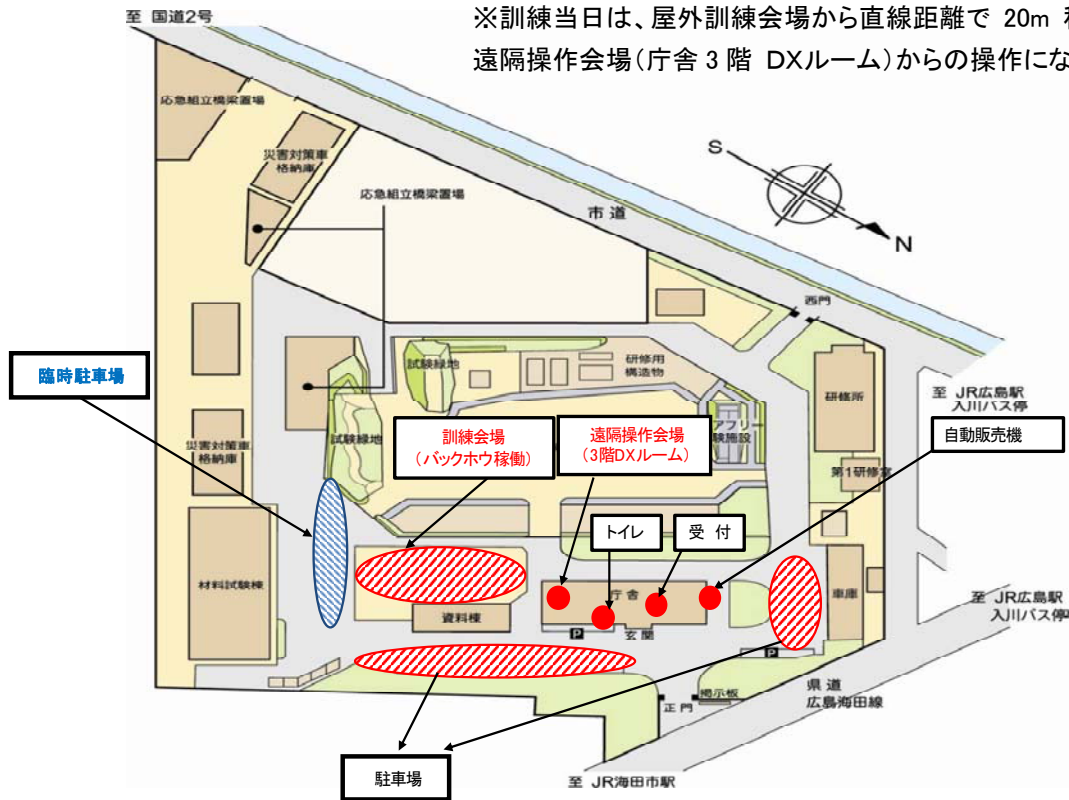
※訓練当日は、屋外訓練会場から直線距離で 20m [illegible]
遠隔操作会場（庁舎 3 階 DXルーム）からの操作にな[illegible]

至 国道2号

応急組立橋梁置場

災害対策車格納庫

応急組立橋梁置場

S

N

市道

西門

臨時駐車場

試験緑地

研修用構造物

アプリー験施設

研修所

至 JR広島駅 入川バス停

自動販売機

災害対策車格納庫

試験緑地

訓練会場 （バックホウ稼働）

遠隔操作会場 （3階DXルーム）

第1研修室

トイレ

受 付

材料試験棟

資料棟

庁舎

玄関

P

P

車庫

至 JR広島駅 入川バス停

県道 広島海田線

掲示板

正門

駐車場

至 JR海田市駅